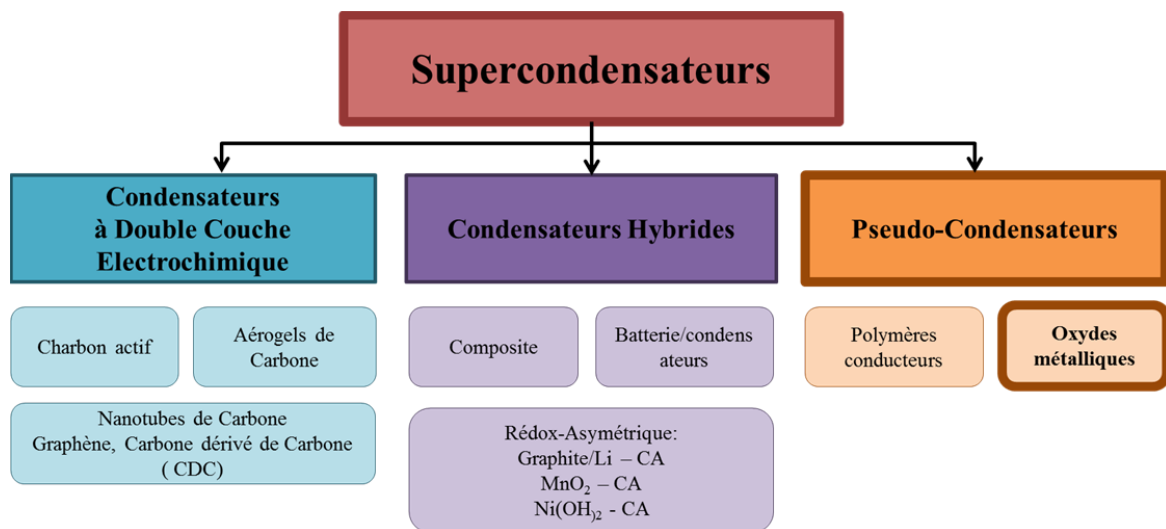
Supercondensateurs

Condensateurs à Double Couche Electrochimique

Condensateurs Hybrides

Pseudo-Condensateurs

Charbon actif

Aérogels de Carbone

Nanotubes de Carbone Graphène, Carbone dérivé de Carbone ( CDC)

Composite

Batterie/condensateurs

Rédox-Asymétrique: Graphite/Li – CA $MnO_2$ – CA $Ni(OH)_2$ - CA

Polymères conducteurs

Oxydes métalliques